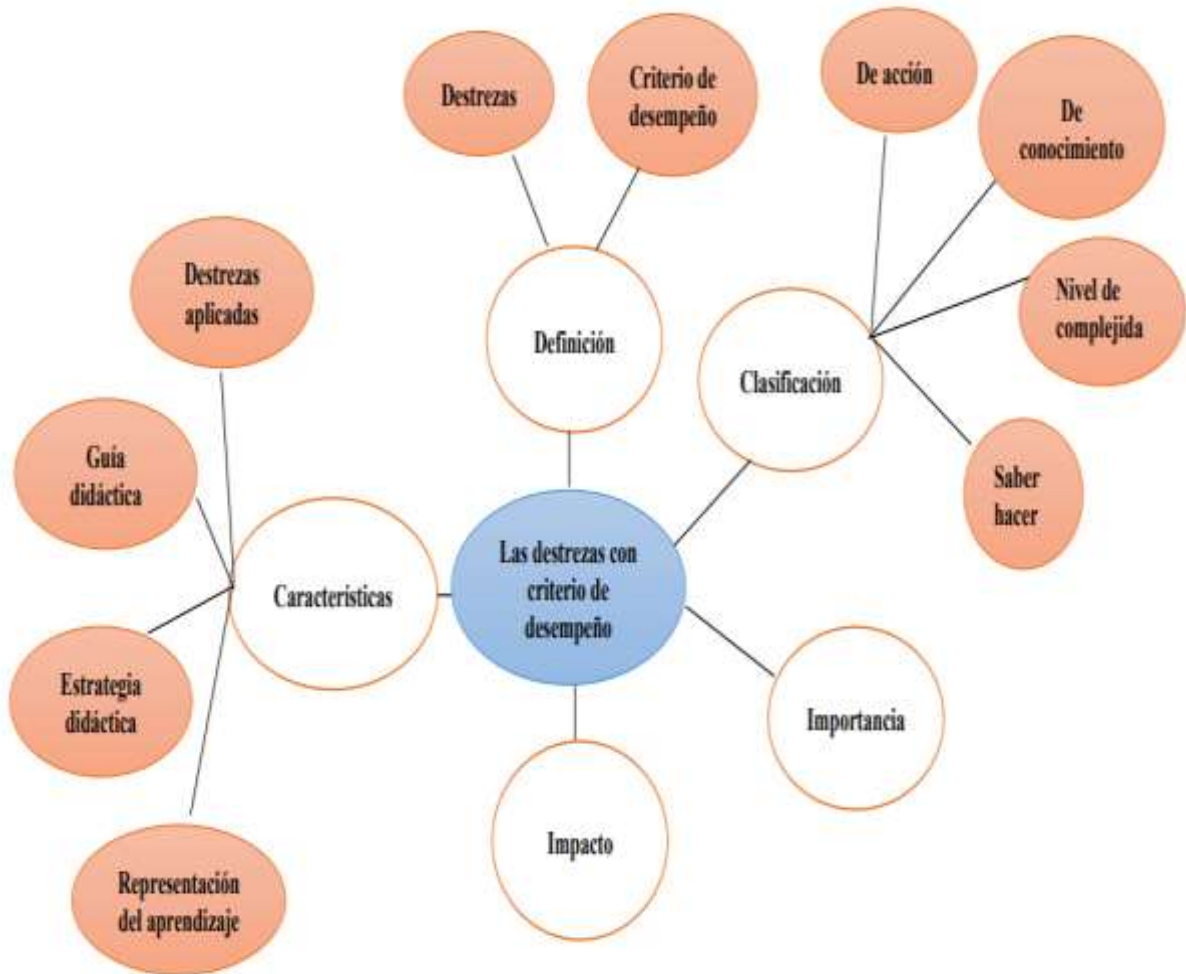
Destrezas

Criterio de desempeño

De acción

De conocimiento

Destrezas aplicadas

Definición

Nivel de complejida

Clasificación

Guia didáctica

Saber hacer

Las destrezas con criterio de desempeño

Características

Estrategia didáctica

Importancia

Impacto

Representación del aprendizaje